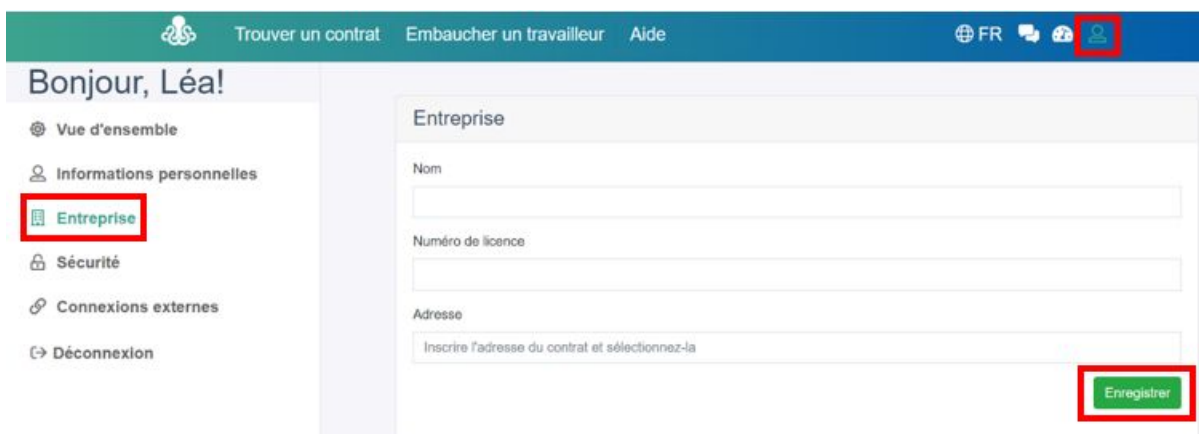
Trouver un contrat Embaucher un travailleur Aide

FR

Bonjour, Léa!

Vue d'ensemble

Informations personnelles

Entreprise

Sécurité

Connexions externes

Déconnexion

Entreprise

Nom

Numéro de licence

Adresse

Inscrire l'adresse du contrat et sélectionnez-la

Enregistrer